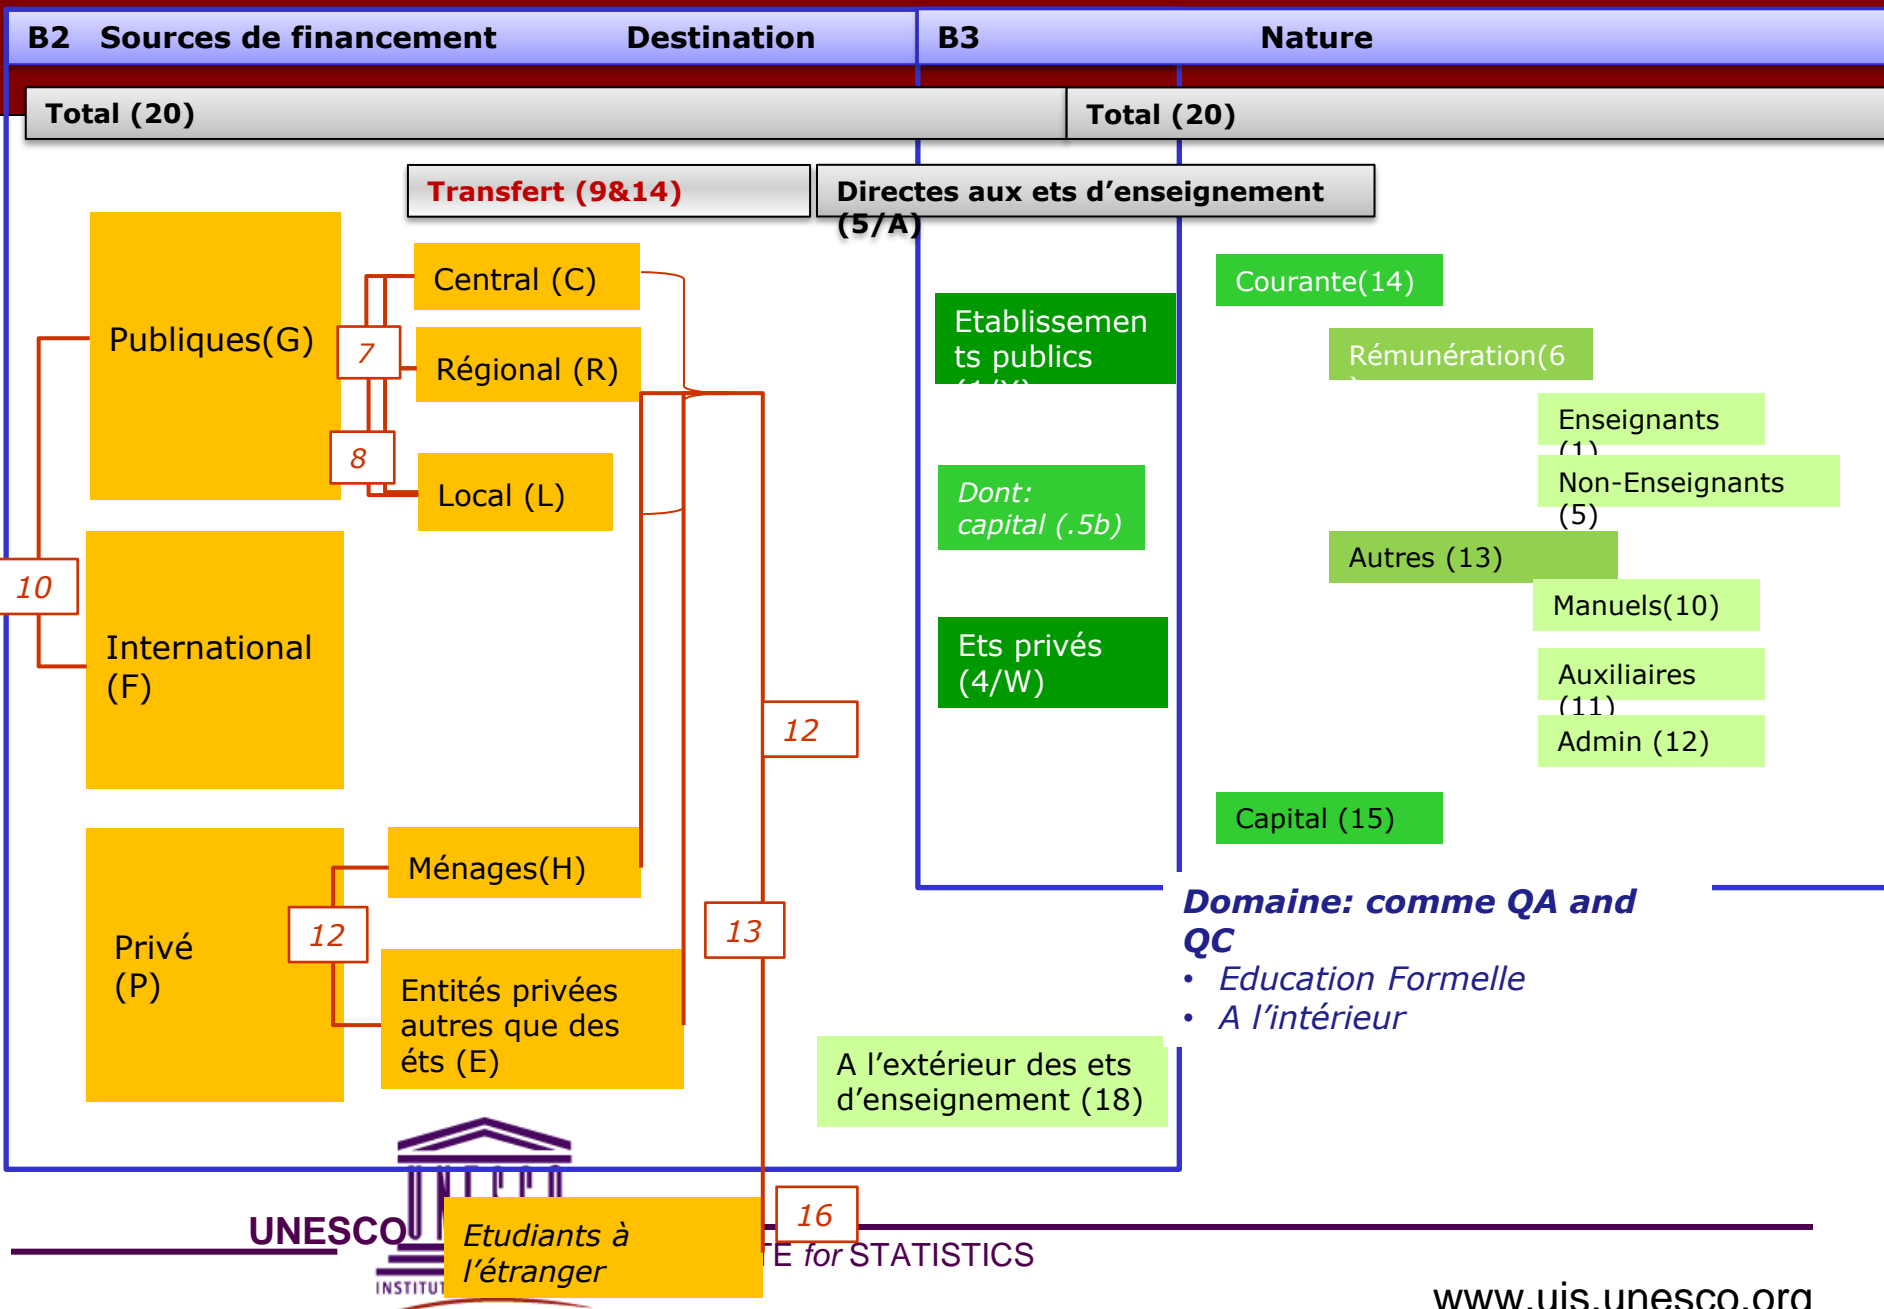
B2 Sources de financement Destination

B3 Nature

Total (20)

Total (20)

Transfert (9&14)

Directes aux ets d'enseignement (5/A)

Publiques(G)

Central (C)

Régional (R)

Local (L)

7

8

10

International (F)

Privé (P)

Ménages(H)

12

Entités privées autres que des éts (E)

12

13

Etablissements publics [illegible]

Dont: capital (.5b)

Ets privés (4/W)

Courante(14)

Rémunération(6)

Enseignants (1)

Non-Enseignants (5)

Autres (13)

Manuels(10)

Auxiliaires (11)

Admin (12)

Capital (15)

Domaine: comme QA and QC

• Education Formelle

• A l'intérieur

A l'extérieur des ets d'enseignement (18)

UNESCO

INSTITUT

Etudiants à l'étranger

16

E for STATISTICS

www.uis.unesco.org